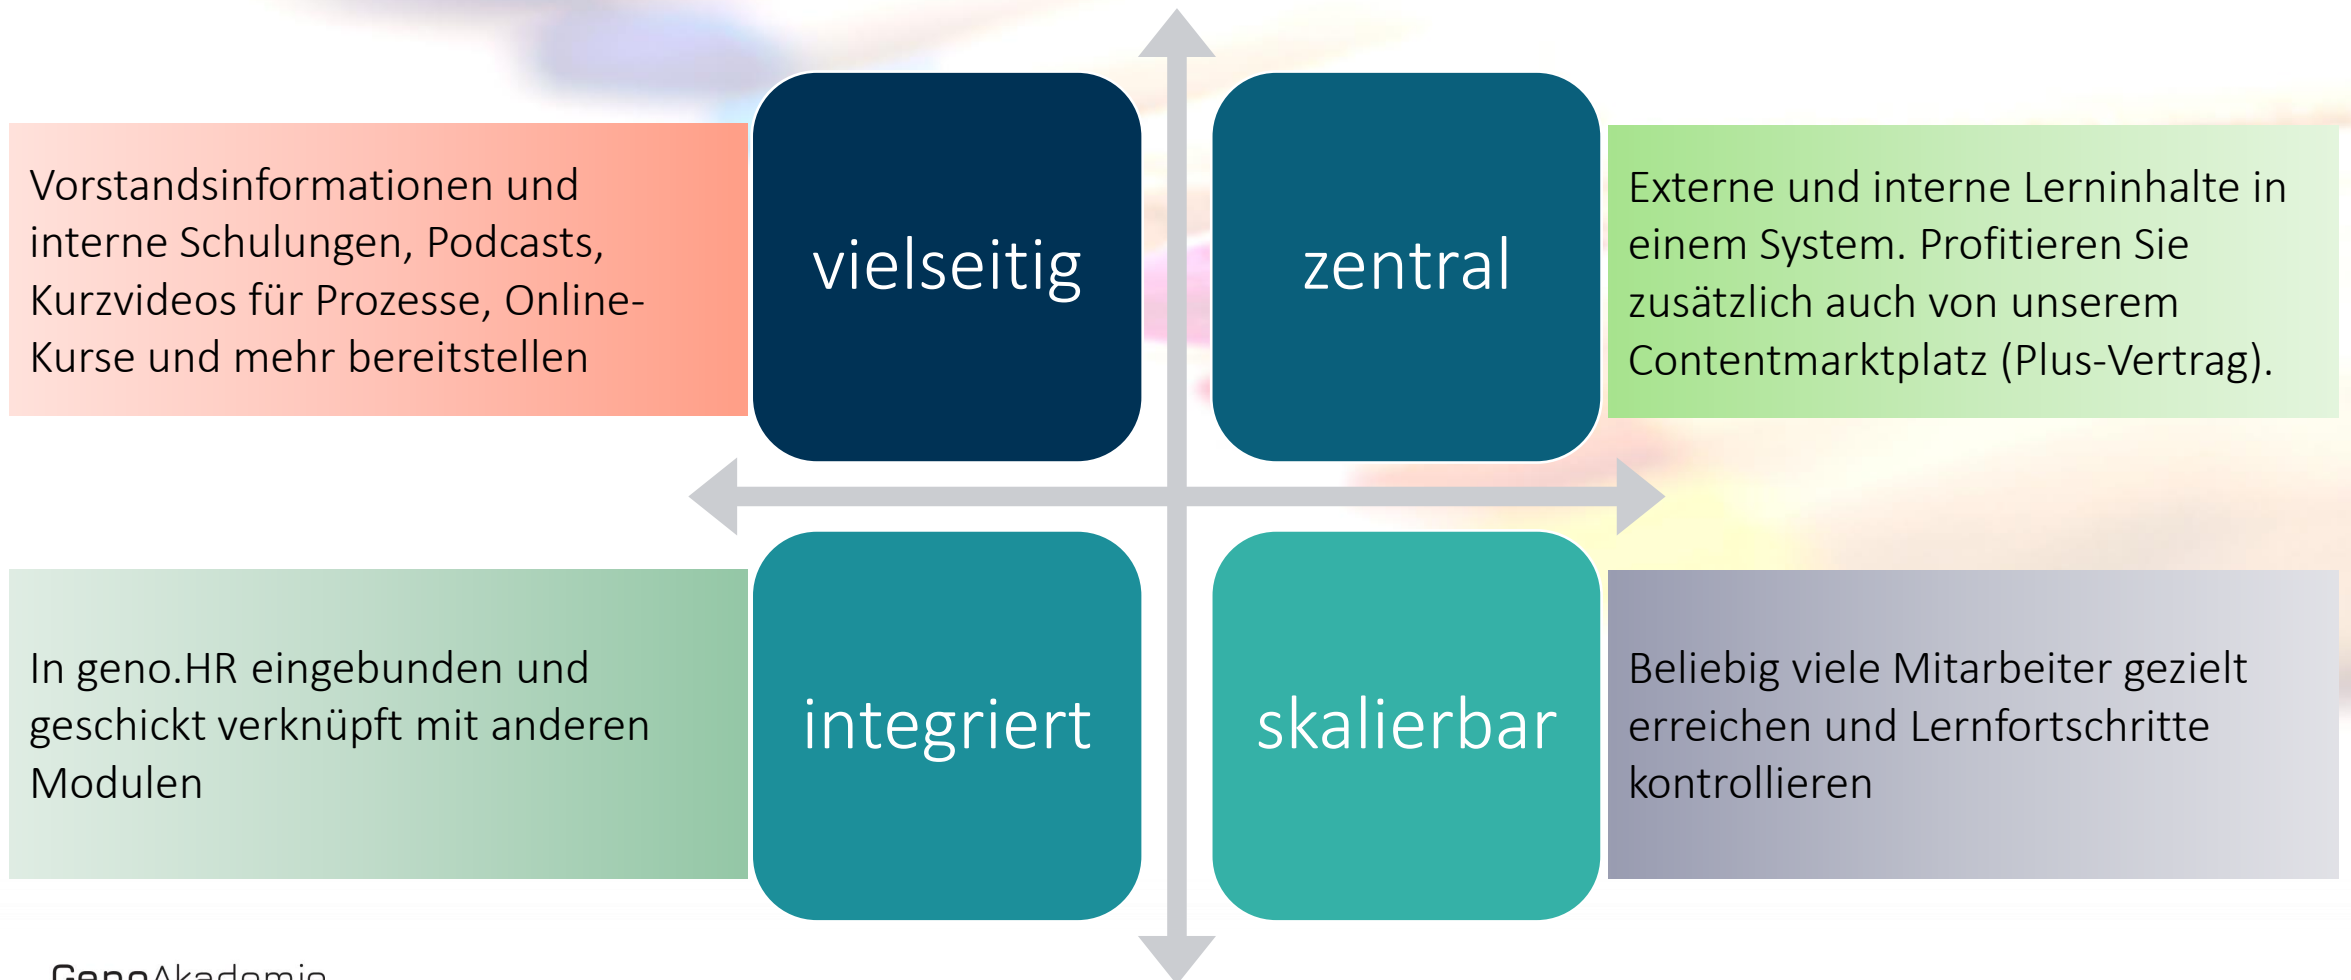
Vorstandsinformationen und interne Schulungen, Podcasts, Kurzvideos für Prozesse, Online-Kurse und mehr bereitstellen

vielseitig

zentral

Externe und interne Lerninhalte in einem System. Profitieren Sie zusätzlich auch von unserem Contentmarktplatz (Plus-Vertrag).

In geno.HR eingebunden und geschickt verknüpft mit anderen Modulen

integriert

skalierbar

Beliebig viele Mitarbeiter gezielt erreichen und Lernfortschritte kontrollieren

GenoAkademie